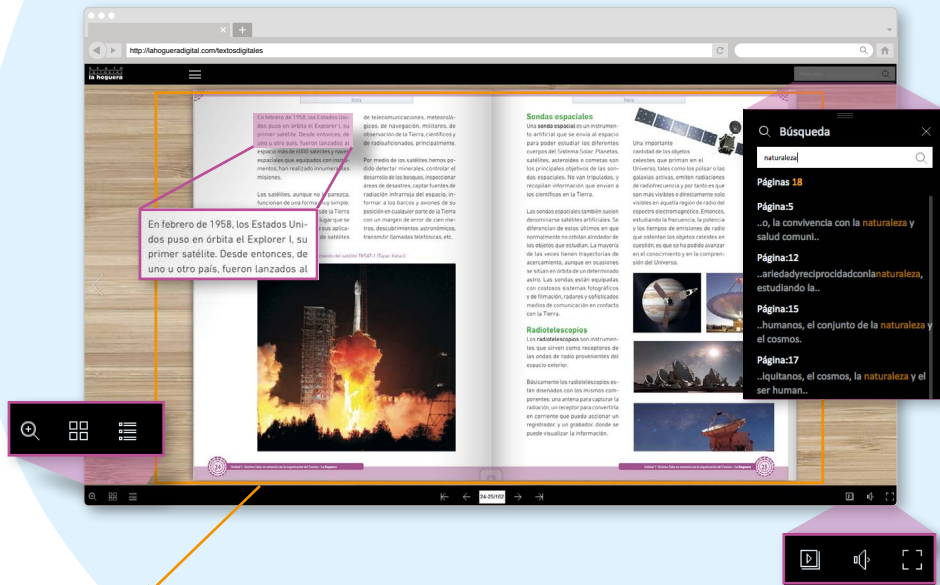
http://lahogueradigital.com/textosdigitales

la hoguera

En febrero de 1958, los Estados Unidos puso en órbita el Explorer I, su primer satélite. Desde entonces, de uno u otro país, fueron lanzados al

Sondas espaciales

Radiotelescopios

Búsqueda

naturaleza

Páginas 18

Página:5
..o, la convivencia con la naturaleza y salud comuni..

Página:12
..ariedadyreciprocidadconlanaturaleza, estudiando la..

Página:15
..humanos, el conjunto de la naturaleza y el cosmos.

Página:17
..iquitanos, el cosmos, la naturaleza y el ser human..

24

25

24-25/122